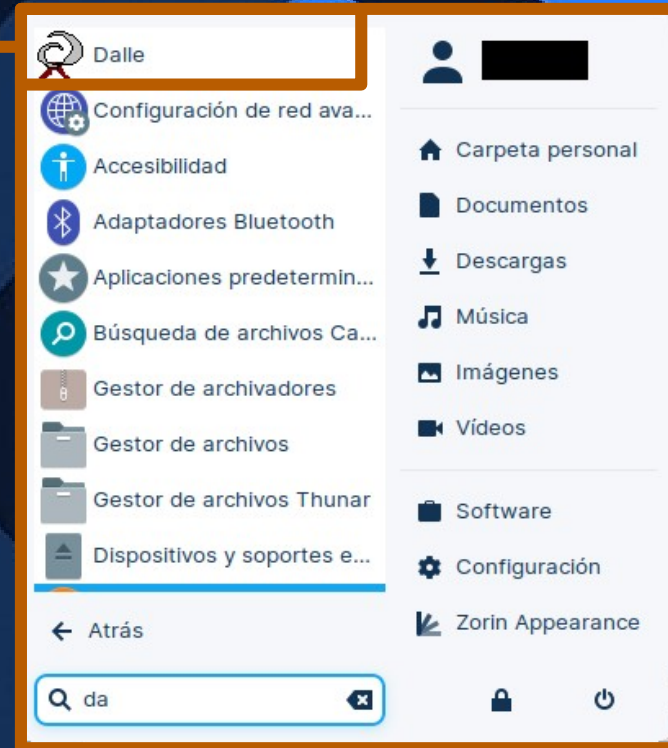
Dalle
Configuración de red ava...
Accesibilidad
Adaptadores Bluetooth
Aplicaciones predetermin...
Búsqueda de archivos Ca...
Gestor de archivadores
Gestor de archivos
Gestor de archivos Thunar
Dispositivos y soportes e...

← Atrás

da

Carpeta personal
Documentos
Descargas
Música
Imágenes
Vídeos

Software
Configuración
Zorin Appearance